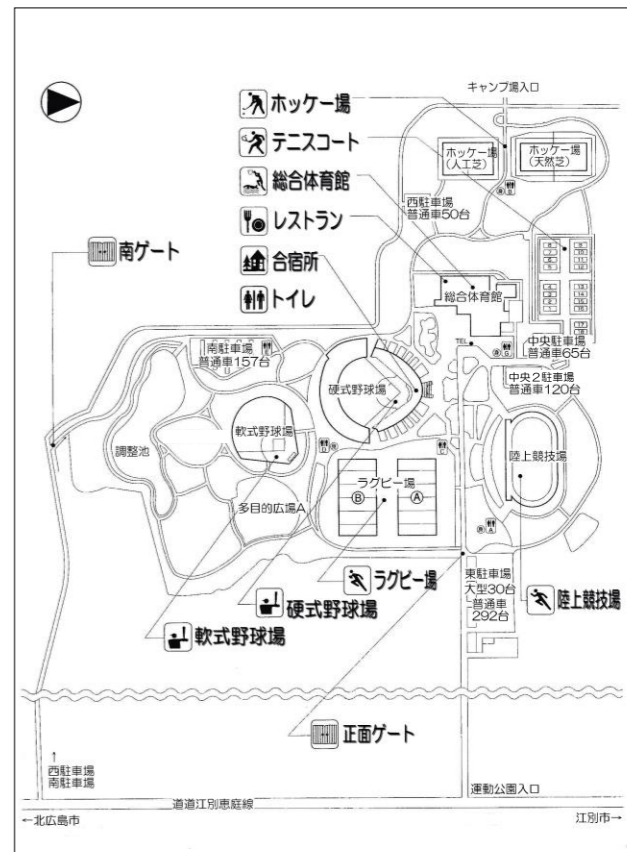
ホッケー場
テニスコート
総合体育館
レストラン
合宿所
トイレ
南ゲート

キャンプ場入口
ホッケー場（人工芝）
ホッケー場（天然芝）
西駐車場 普通車50台
総合体育館
中央駐車場 普通車65台
中央2駐車場 普通車120台
南駐車場 普通車157台
硬式野球場
軟式野球場
調整池
陸上競技場
ラグビー場
Ⓑ
Ⓐ
多目的広場A
東駐車場 大型30台 普通車292台
TEL

ラグビー場
硬式野球場
軟式野球場
陸上競技場
正面ゲート

↑ 西駐車場 南駐車場
道道江別恵庭線
運動公園入口
←北広島市
江別市→